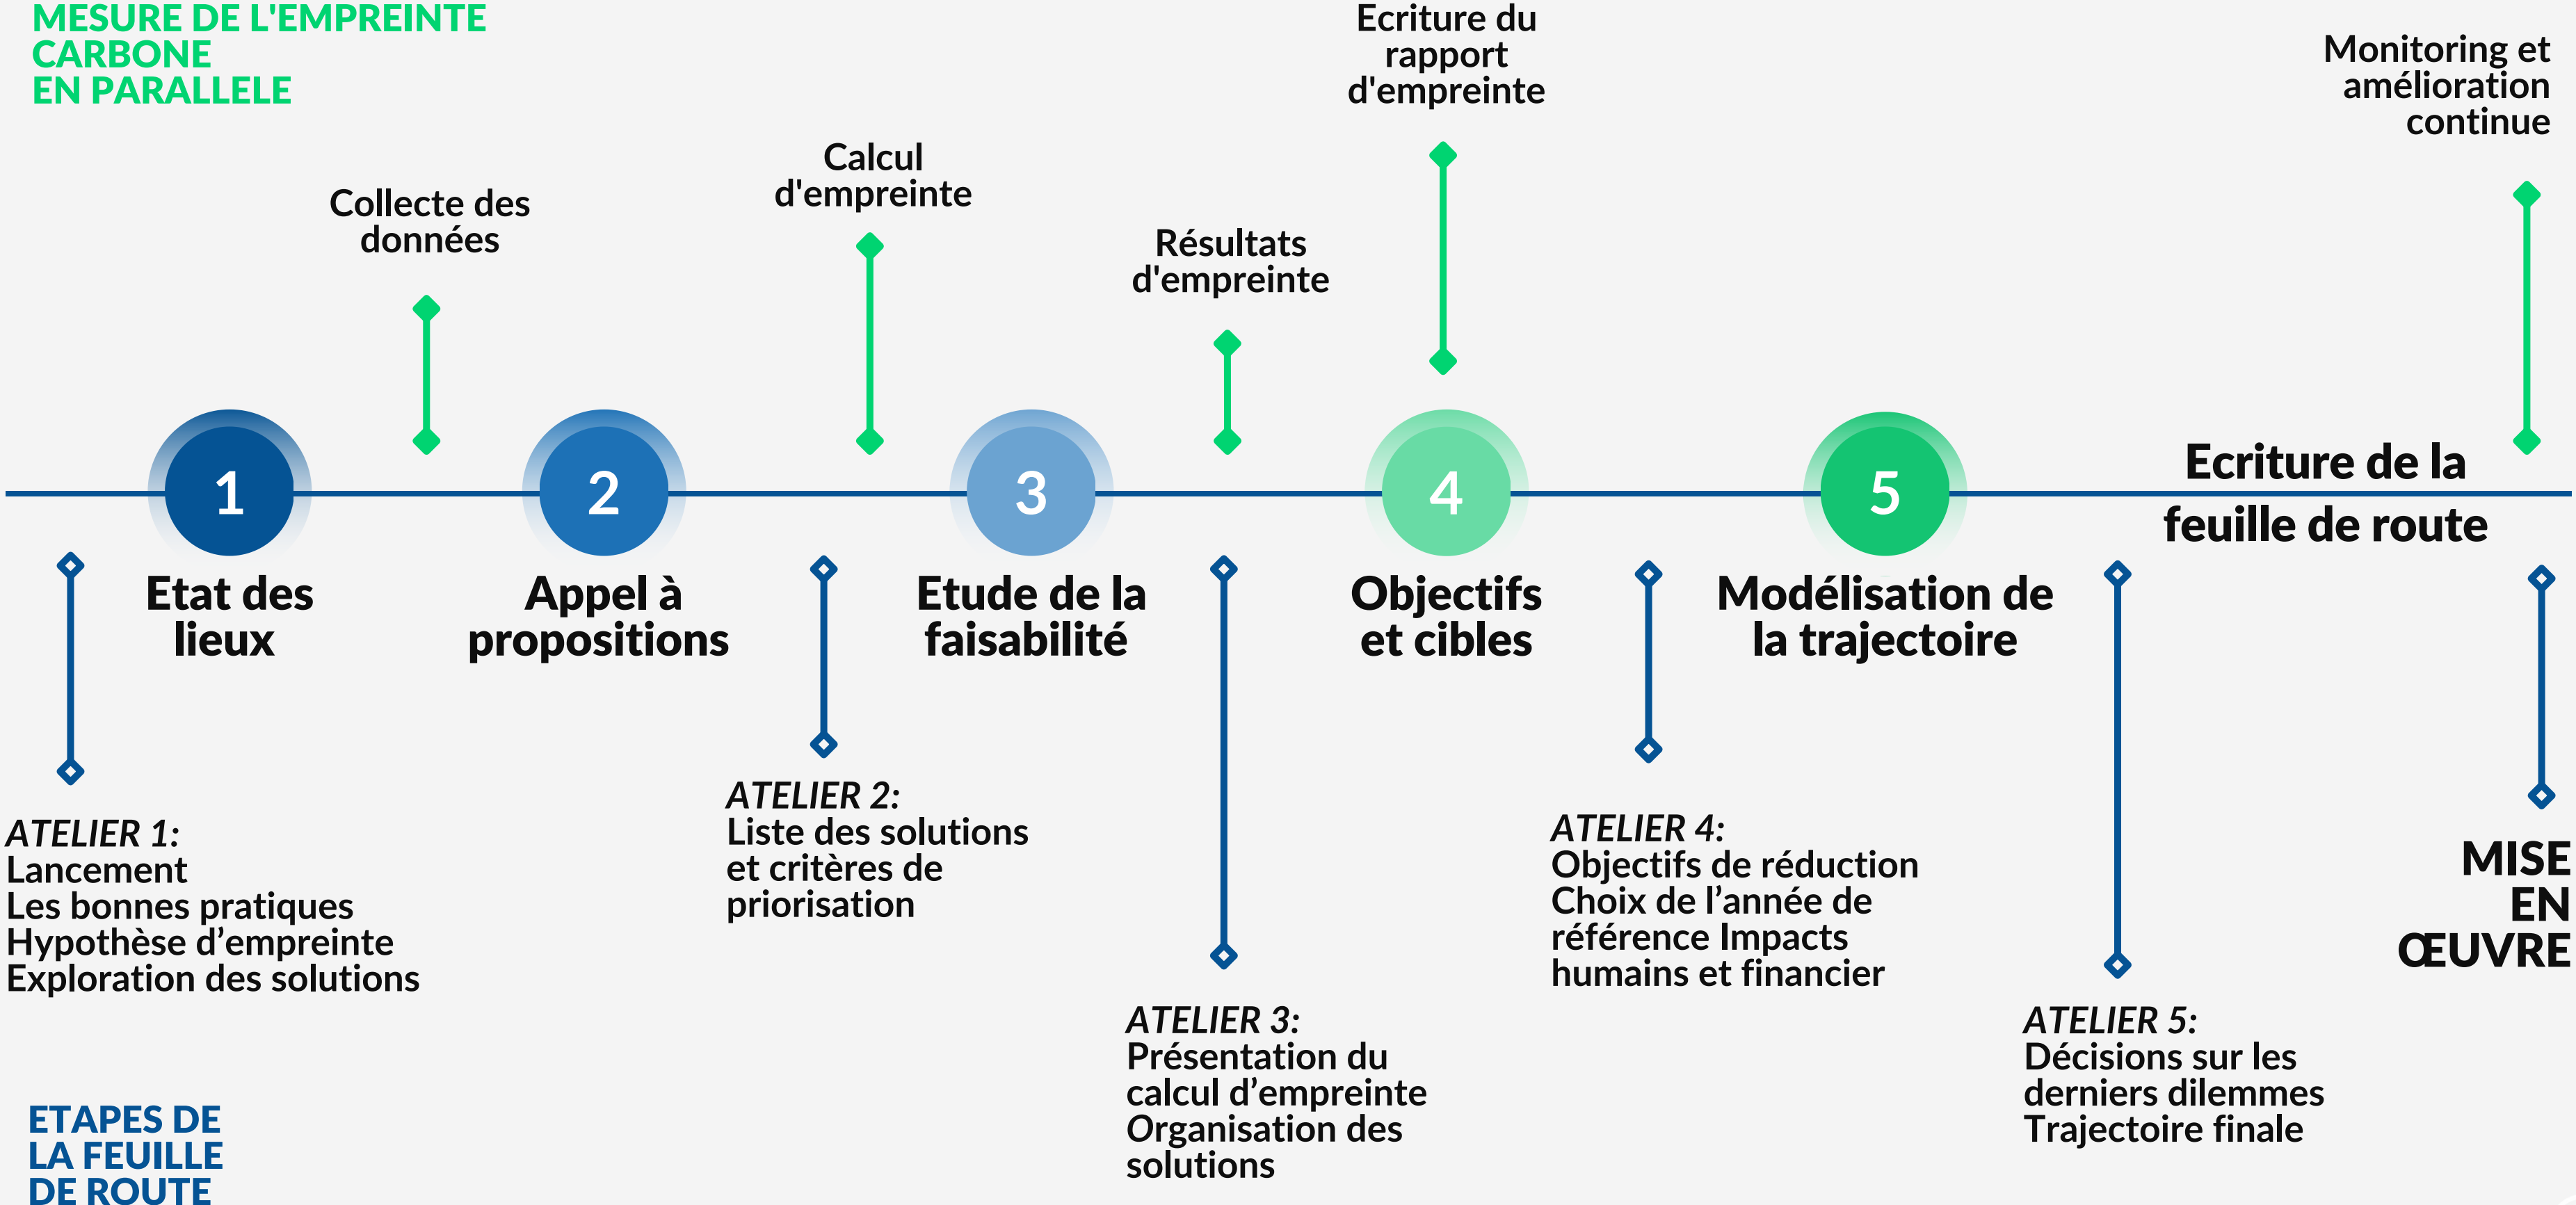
MESURE DE L'EMPREINTE CARBONE EN PARALLELE

Collecte des données

Calcul d'empreinte

Résultats d'empreinte

Ecriture du rapport d'empreinte

Monitoring et amélioration continue

1
Etat des lieux

2
Appel à propositions

3
Etude de la faisabilité

4
Objectifs et cibles

5
Modélisation de la trajectoire

Ecriture de la feuille de route

ATELIER 1:
Lancement
Les bonnes pratiques
Hypothèse d'empreinte
Exploration des solutions

ATELIER 2:
Liste des solutions et critères de priorisation

ATELIER 3:
Présentation du calcul d'empreinte
Organisation des solutions

ATELIER 4:
Objectifs de réduction
Choix de l'année de référence Impacts humains et financier

ATELIER 5:
Décisions sur les derniers dilemmes
Trajectoire finale

MISE EN ŒUVRE

ETAPES DE LA FEUILLE DE ROUTE